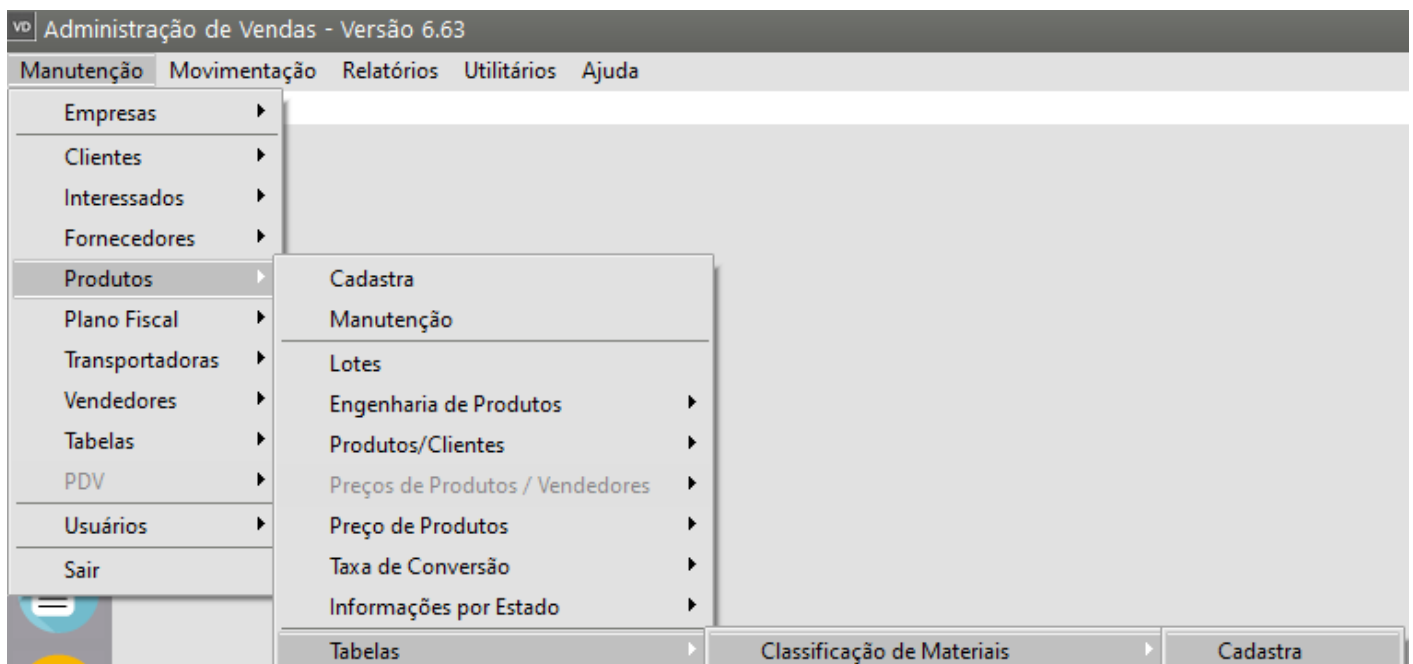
VD Administração de Vendas - Versão 6.63

Manutenção Movimentação Relatórios Utilitários Ajuda

Empresas
Clientes
Interessados
Fornecedores
Produtos
Plano Fiscal
Transportadoras
Vendedores
Tabelas
PDV
Usuários
Sair

Cadastra
Manutenção
Lotes
Engenharia de Produtos
Produtos/Clientes
Preços de Produtos / Vendedores
Preço de Produtos
Taxa de Conversão
Informações por Estado
Tabelas

Classificação de Materiais

Cadastra